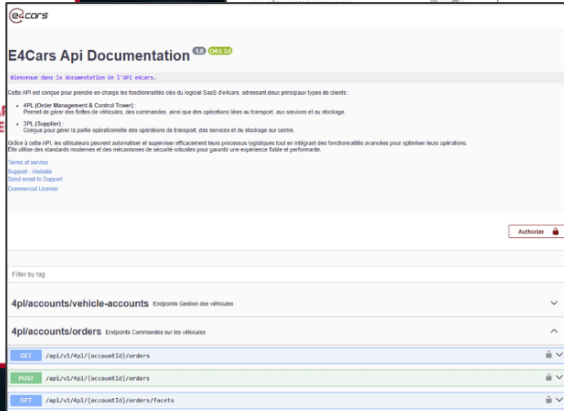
e4cars

E4Cars Api Documentation 1.0 OAS 3.0

Bienvenue dans la documentation de l'API e4cars.

Cette API est conçue pour prendre en charge les fonctionnalités clés du logiciel SaaS d'e4cars, adressant deux principaux types de clients :

4PL (Order Management & Control Tower) :
Permet de gérer des flottes de véhicules, des commandes, ainsi que des opérations liées au transport, aux services et au stockage.

3PL (Supplier) :
Conçue pour gérer la partie opérationnelle des opérations de transport, des services et du stockage sur centre.

Grâce à cette API, les utilisateurs peuvent automatiser et superviser efficacement leurs processus logistiques tout en intégrant des fonctionnalités avancées pour optimiser leurs opérations. Elle utilise des standards modernes et des mécanismes de sécurité robustes pour garantir une expérience fiable et performante.

Terms of service
Support - Website
Send email to Support
Commercial License

Authorize

Filter by tag

4pl/accounts/vehicle-accounts Endpoints Gestion des véhicules

4pl/accounts/orders Endpoints Commandes sur les véhicules

GET /api/v1/4pl/{accountId}/orders

POST /api/v1/4pl/{accountId}/orders

GET /api/v1/4pl/{accountId}/orders/facets